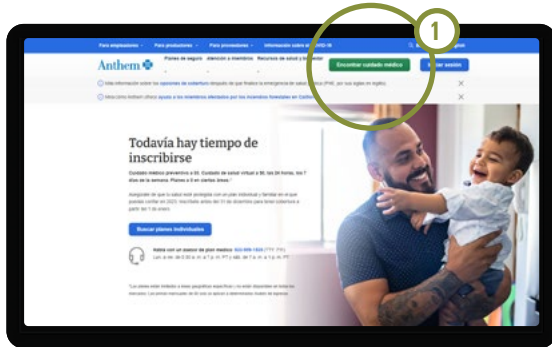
Para empleadores · Para productores · Para proveedores · Información sobre el COVID-19

Anthem

Planes de seguro · Atención a miembros · Recursos de salud y bienestar

Encontrar cuidado médico

Iniciar sesión

1

Vea información sobre las opciones de cobertura después de que finalice la emergencia de salud pública (PHE, por sus siglas en inglés).

Anthem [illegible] ayuda a los miembros afectados por los incendios forestales en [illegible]

Todavía hay tiempo de inscribirse

Cuidado médico preventivo a $0. Cuidado de salud virtual a $0, las 24 horas, los 7 días de la semana. Planes a 0 en ciertas áreas.¹

Asegúrate de que tu salud esté protegida con un plan individual y familiar en el que puedas confiar en 2023. Inscríbete antes del 15 de diciembre para tener cobertura a partir del 1 de enero.

Buscar planes individuales

Habla con un asesor de plan médico: 833-999-1924 (TTY: 711)

Lun. a vie. de 8:00 a. m. a 7 p. m. PT y sáb. de 7 a. m. a 4 p. m. PT.

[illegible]